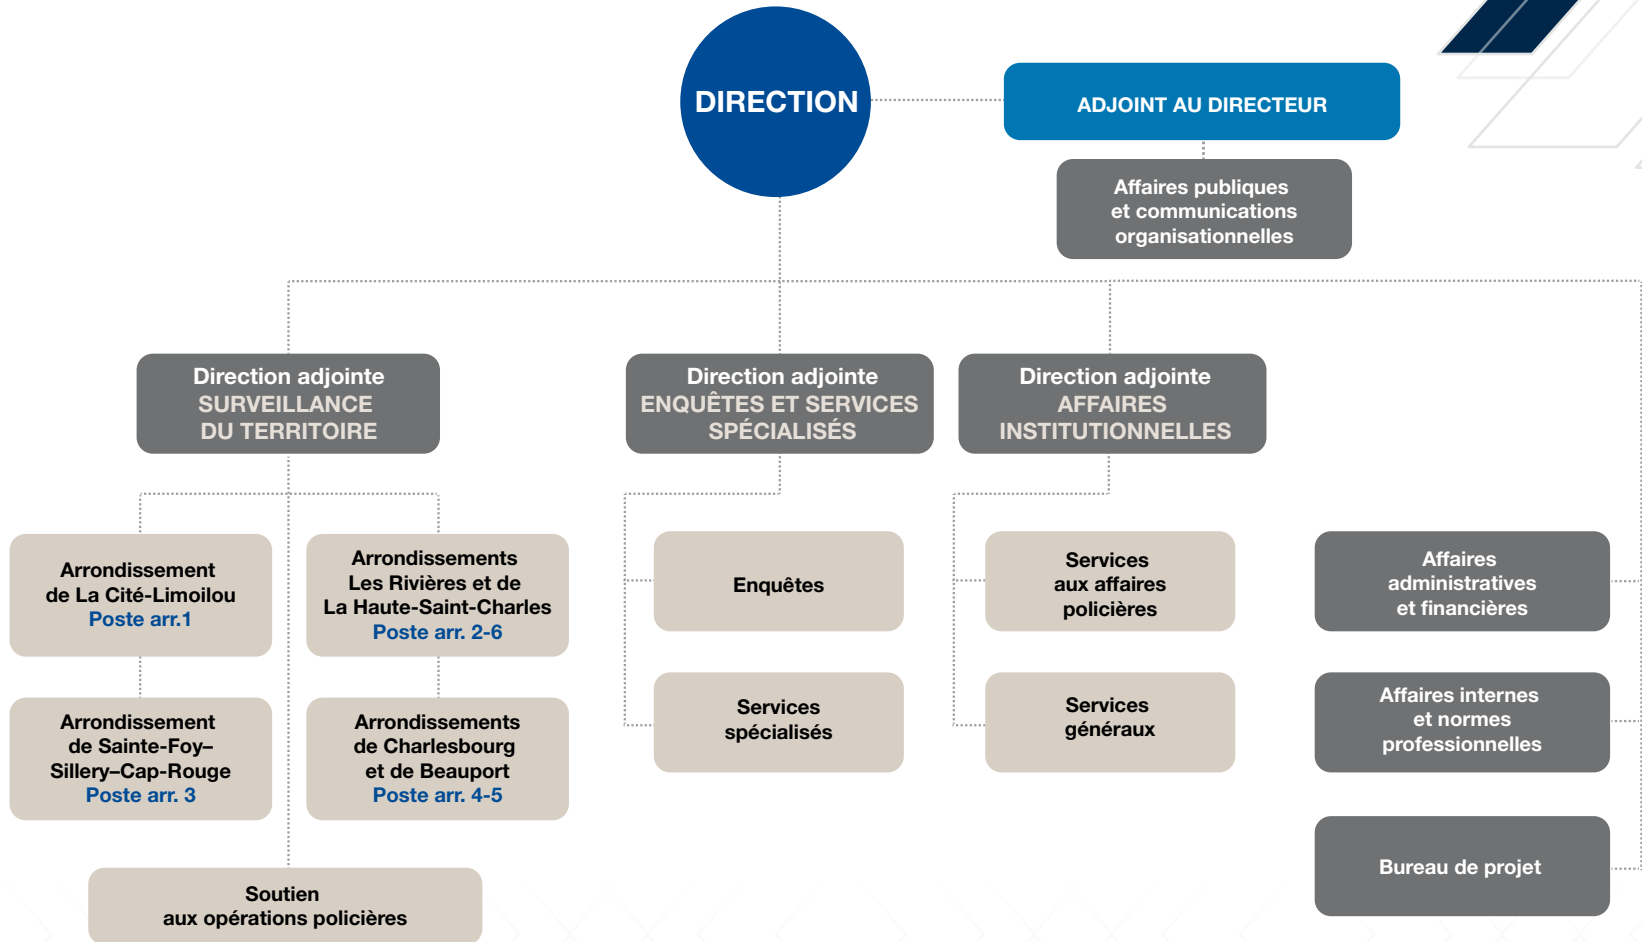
DIRECTION

ADJOINT AU DIRECTEUR

Affaires publiques et communications organisationnelles

Direction adjointe SURVEILLANCE DU TERRITOIRE

Direction adjointe ENQUÊTES ET SERVICES SPÉCIALISÉS

Direction adjointe AFFAIRES INSTITUTIONNELLES

Arrondissement de La Cité-Limoilou Poste arr.1

Arrondissements Les Rivières et de La Haute-Saint-Charles Poste arr. 2-6

Arrondissement de Sainte-Foy–Sillery–Cap-Rouge Poste arr. 3

Arrondissements de Charlesbourg et de Beauport Poste arr. 4-5

Soutien aux opérations policières

Enquêtes

Services spécialisés

Services aux affaires policières

Services généraux

Affaires administratives et financières

Affaires internes et normes professionnelles

Bureau de projet